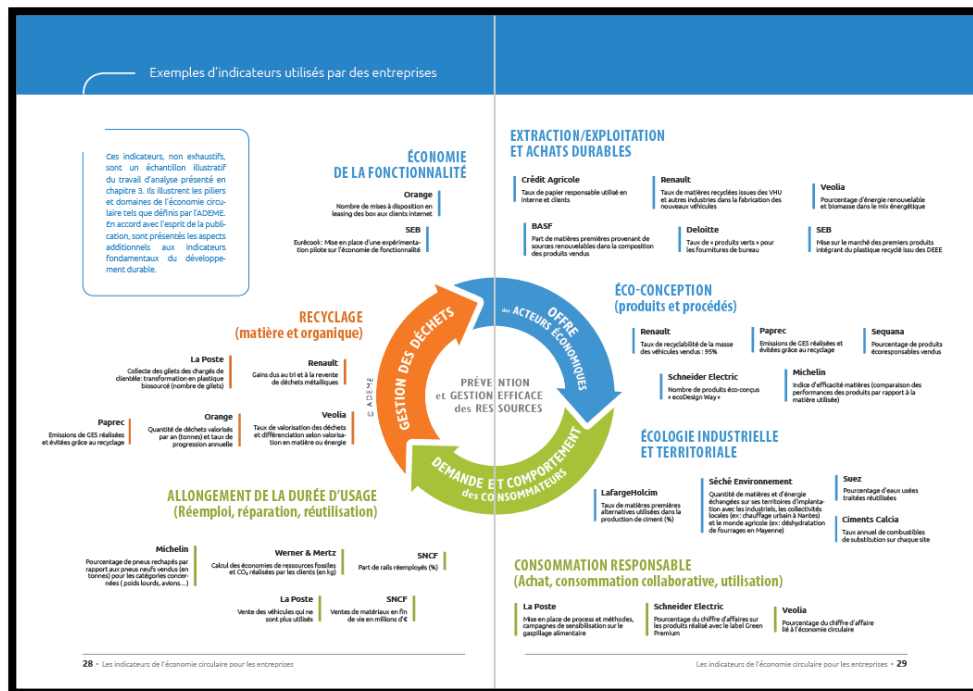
Exemples d'indicateurs utilisés par des entreprises

Ces indicateurs, non exhaustifs, sont un échantillon illustratif du travail d'analyse présenté en chapitre 3. Ils illustrent les piliers et domaines de l'économie circulaire tels que définis par l'ADEME. En accord avec l'esprit de la publication, sont présentés les aspects additionnels aux indicateurs fondamentaux du développement durable.

ÉCONOMIE DE LA FONCTIONNALITÉ

Orange
Nombre de mises à disposition en leasing des box aux clients internet

SEB
Eurêcook : Mise en place d'une expérimentation pilote sur l'économie de fonctionnalité

RECYCLAGE
(matière et organique)

La Poste
Collecte des gilets des chargés de clientèle: transformation en plastique biosourcé (nombre de gilets)

Renault
Gains dus au tri et à la revente de déchets métalliques

Paprec
Emissions de GES réalisées et évitées grâce au recyclage

Orange
Quantité de déchets valorisés par an (tonnes) et taux de progression annuelle

Veolia
Taux de valorisation des déchets et différenciation selon valorisation en matière ou énergie

ALLONGEMENT DE LA DURÉE D'USAGE
(Réemploi, réparation, réutilisation)

Michelin
Pourcentage de pneus rechapés par rapport aux pneus neufs vendus (en tonnes) pour les catégories concernées ( poids lourds, avions...)

Werner & Mertz
Calcul des économies de ressources fossiles et $CO_2$ réalisées par les clients (en kg)

SNCF
Part de rails réemployés (%)

La Poste
Vente des véhicules qui ne sont plus utilisés

SNCF
Ventes de matériaux en fin de vie en millions d'€

GESTION DES DÉCHETS
OFFRE des ACTEURS ÉCONOMIQUES
DEMANDE ET COMPORTEMENT des CONSOMMATEURS
PRÉVENTION et GESTION EFFICACE des RESSOURCES
© ADEME

28 • Les indicateurs de l'économie circulaire pour les entreprises

EXTRACTION/EXPLOITATION ET ACHATS DURABLES

Crédit Agricole
Taux de papier responsable utilisé en interne et clients

Renault
Taux de matières recyclées issues des VHU et autres industries dans la fabrication des nouveaux véhicules

Veolia
Pourcentage d'énergie renouvelable et biomasse dans le mix énergétique

BASF
Part de matières premières provenant de sources renouvelables dans la composition des produits vendus

Deloitte
Taux de « produits verts » pour les fournitures de bureau

SEB
Mise sur le marché des premiers produits intégrant du plastique recyclé issu des DEEE

ÉCO-CONCEPTION
(produits et procédés)

Renault
Taux de recyclabilité de la masse des véhicules vendus : 95%

Paprec
Emissions de GES réalisées et évitées grâce au recyclage

Sequana
Pourcentage de produits écoresponsables vendus

Schneider Electric
Nombre de produits éco-conçus « ecoDesign Way »

Michelin
Indice d'efficacité matières (comparaison des performances des produits par rapport à la matière utilisée)

ÉCOLOGIE INDUSTRIELLE ET TERRITORIALE

LafargeHolcim
Taux de matières premières alternatives utilisées dans la production de ciment (%)

Séché Environnement
Quantité de matières et d'énergie échangées sur ses territoires d'implantation avec les industriels, les collectivités locales (ex: chauffage urbain à Nantes) et le monde agricole (ex: déshydratation de fourrages en Mayenne)

Suez
Pourcentage d'eaux usées traitées réutilisées

Ciments Calcia
Taux annuel de combustibles de substitution sur chaque site

CONSOMMATION RESPONSABLE
(Achat, consommation collaborative, utilisation)

La Poste
Mise en place de process et méthodes, campagnes de sensibilisation sur le gaspillage alimentaire

Schneider Electric
Pourcentage du chiffre d'affaires sur les produits réalisé avec le label Green Premium

Veolia
Pourcentage du chiffre d'affaire lié à l'économie circulaire

Les indicateurs de l'économie circulaire pour les entreprises • 29